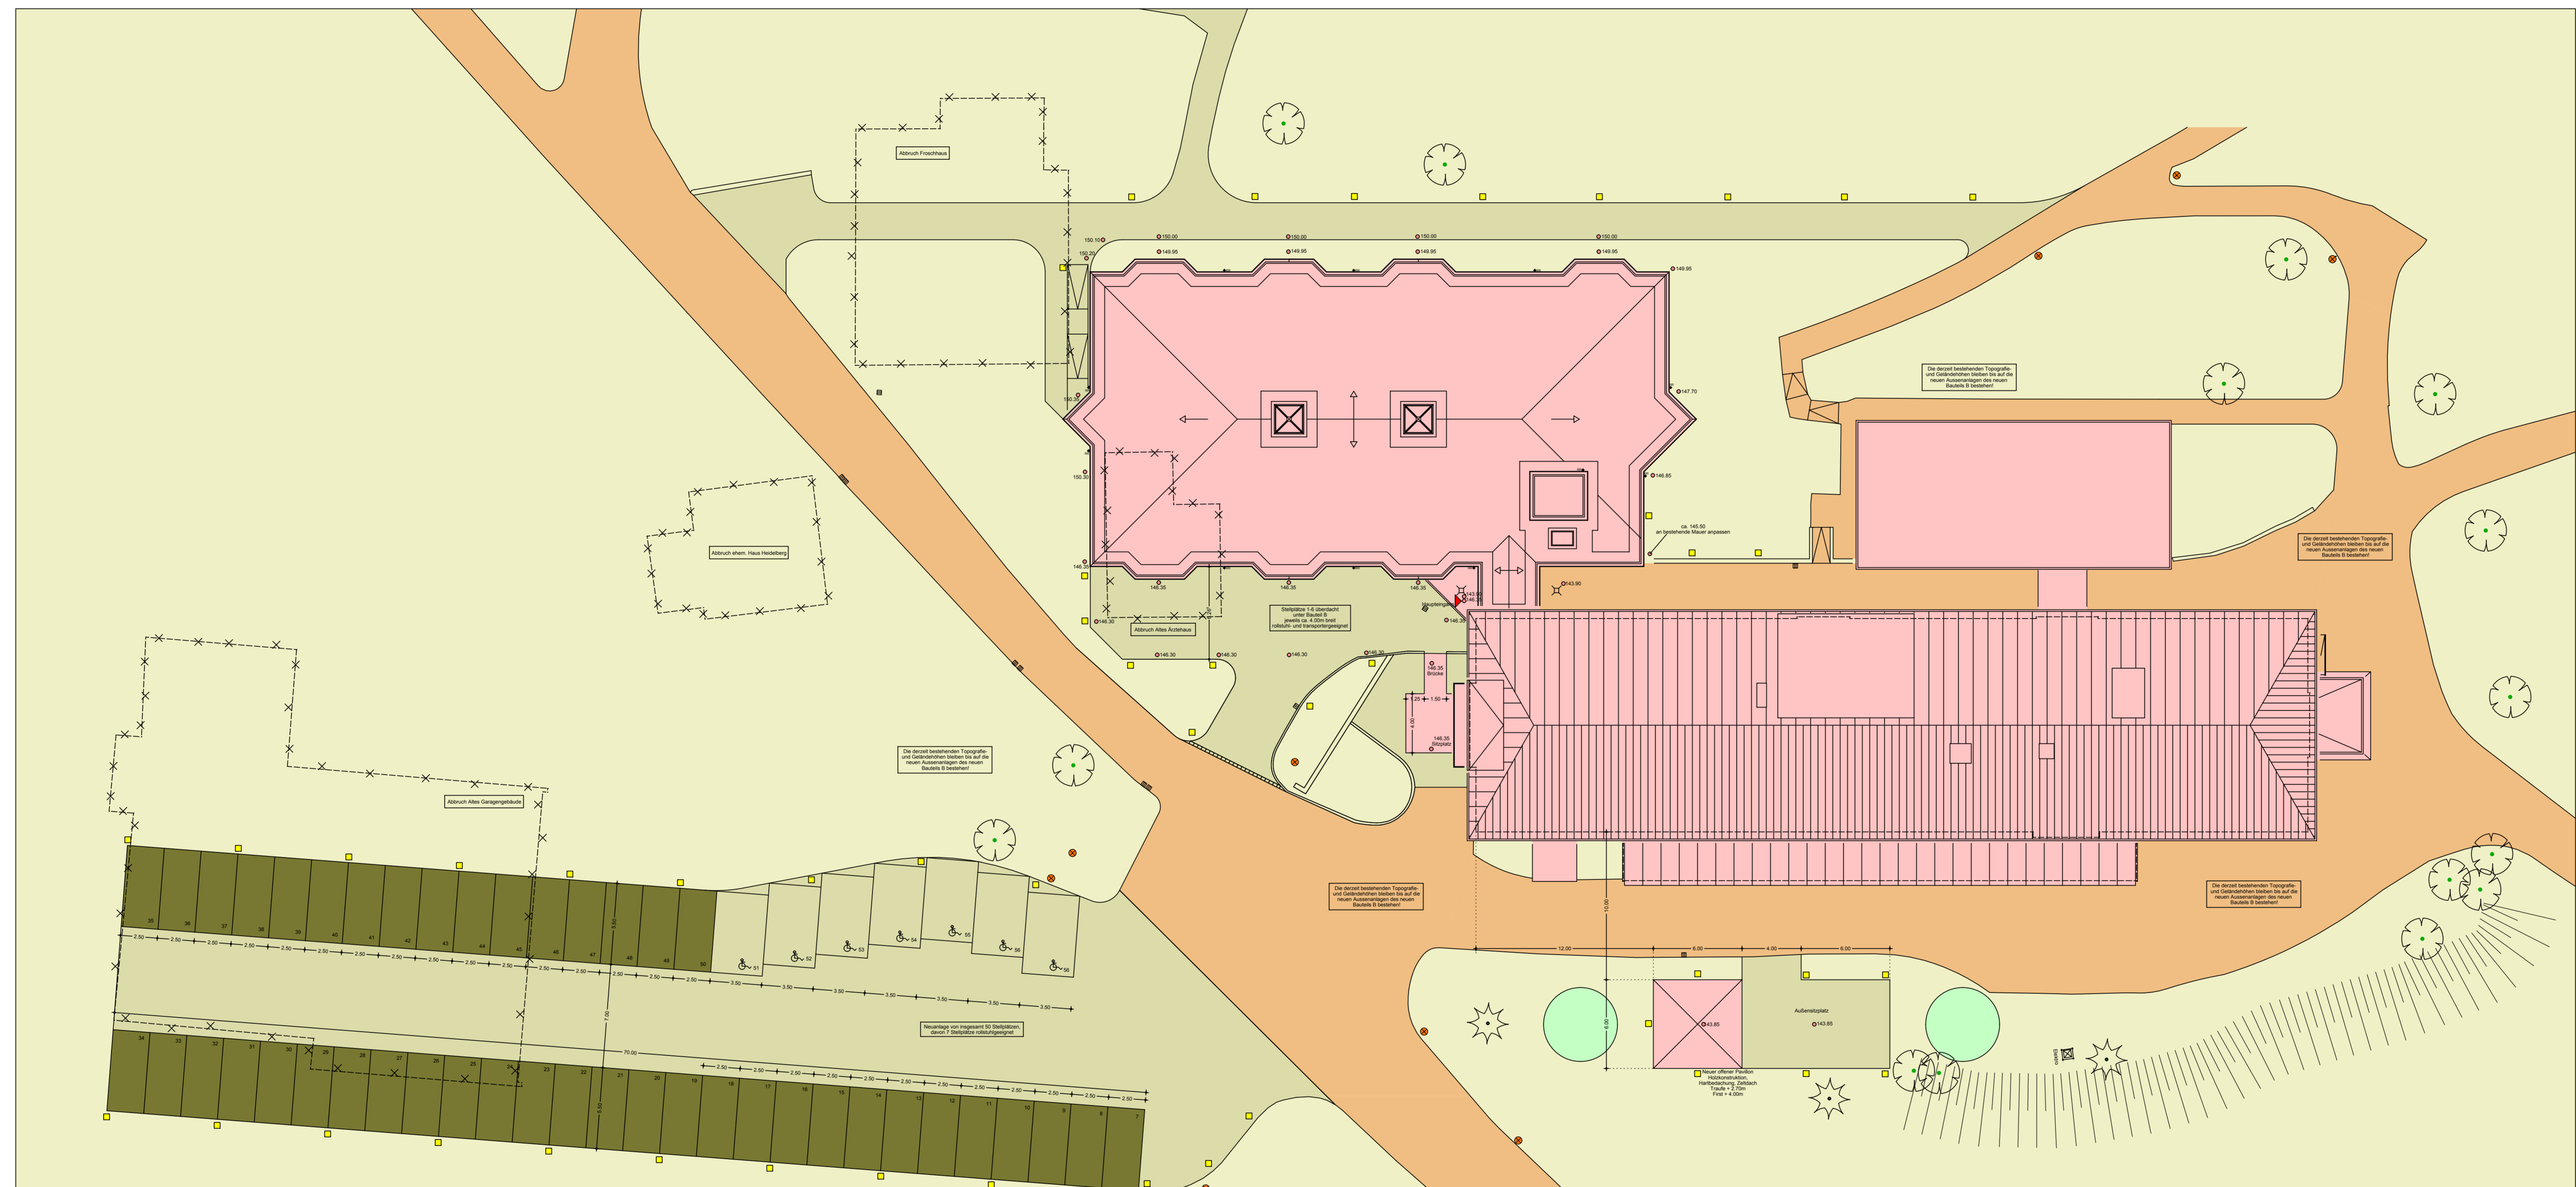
Abbruch Froschhaus

150.00
150.00
150.00
150.00
150.10
149.95
149.95
149.95
149.95
150.20
149.95
147.70
150.30
146.85
150.30

Die derzeit bestehenden Topografie- und Geländehöhen bleiben bis auf die neuen Aussenanlagen des neuen Bauteils B bestehen!

ca. 145.50
an bestehende Mauer anpassen

Abbruch ehem. Haus Heidelberg

146.35
146.35
146.35
146.35
143.90
143.95
146.35
146.30
146.30
146.30
146.30
146.30

Stellplätze 1-6 überdacht unter Bauteil B jeweils ca. 4.00m breit rollstuhl- und transportergeeignet

Hauptteingang

Abbruch Altes Ärztehaus

146.35
Brücke
1.25
1.50
4.00
146.35
Sitzplatz

Die derzeit bestehenden Topografie- und Geländehöhen bleiben bis auf die neuen Aussenanlagen des neuen Bauteils B bestehen!

Die derzeit bestehenden Topografie- und Geländehöhen bleiben bis auf die neuen Aussenanlagen des neuen Bauteils B bestehen!

Abbruch Altes Garagengebäude

Die derzeit bestehenden Topografie- und Geländehöhen bleiben bis auf die neuen Aussenanlagen des neuen Bauteils B bestehen!

Die derzeit bestehenden Topografie- und Geländehöhen bleiben bis auf die neuen Aussenanlagen des neuen Bauteils B bestehen!

35 36 37 38 39 40 41 42 43 44 45 46 47 48 49 50
51 52 53 54 55 56
2.50 2.50 2.50 2.50 2.50 2.50 2.50 2.50 2.50 2.50 2.50 2.50 2.50 2.50 2.50 2.50
3.50 3.50 3.50 3.50 3.50 3.50 3.50
5.50
7.00
10.00
12.00
6.00
4.00
6.00

Neuanlage von insgesamt 50 Stellplätzen, davon 7 Stellplätze rollstuhlgeeignet

70.00

34 33 32 31 30 29 28 27 26 25 24 23 22 21 20 19 18 17 16 15 14 13 12 11 10 9 8 7
2.50 2.50 2.50 2.50 2.50 2.50 2.50 2.50 2.50 2.50 2.50 2.50
5.50

Außensitzplatz
143.85
143.85
6.00

Neuer offener Pavillon
Holzkonstruktion,
Hartbedachung, Zeltdach
Traufe + 2.70m
First + 4.00m